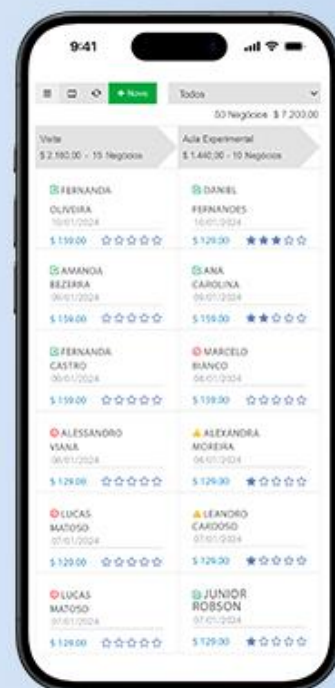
9:41

+ Novo

Todos

53 Negócios $ 7.203,00

Visita
$ 2.160,00 - 15 Negócios

Aula Experimental
$ 1.440,00 - 10 Negócios

FERNANDA OLIVEIRA
10/01/2024
$ 159,00

DANIEL FERNANDES
10/01/2024
$ 129,00

AMANDA BEZERRA
06/01/2024
$ 159,00

ANA CAROLINA
09/01/2024
$ 159,00

FERNANDA CASTRO
06/01/2024
$ 159,00

MARCELO BIANCO
08/01/2024
$ 159,00

ALESSANDRO VIANA
08/01/2024
$ 129,00

ALEXANDRA MOREIRA
08/01/2024
$ 129,00

LUCAS MATOSO
07/01/2024
$ 129,00

LEANDRO CARDOSO
07/01/2024
$ 129,00

LUCAS MATOSO
07/01/2024
$ 129,00

JUNIOR ROBSON
07/01/2024
$ 129,00